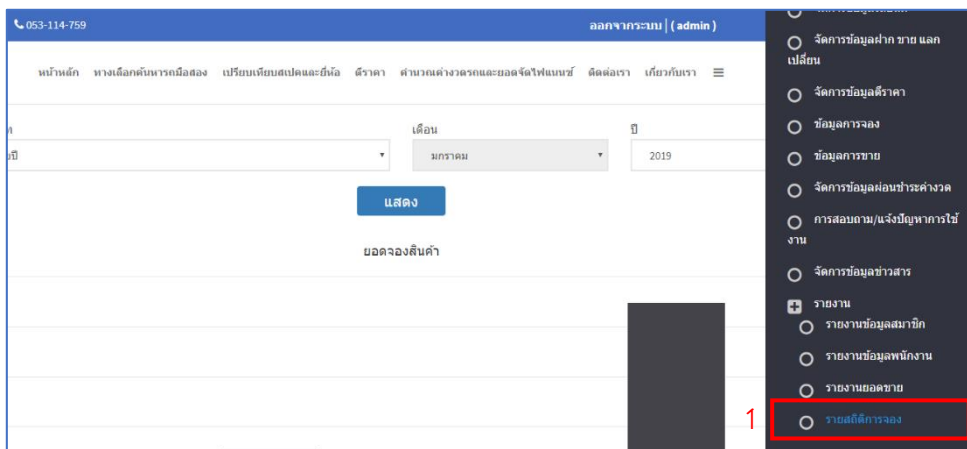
053-114-759

ออกจากระบบ | ( admin )

หน้าหลัก หาเลือกค้นหารถมือสอง เปรียบเทียบสเปคและยี่ห้อ ดีราคา คำนวณค่างวดรถและยอดจัดไฟแนนซ์ ติดต่อเรา เกี่ยวกับเรา ≡

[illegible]

เดือน

ปี

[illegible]ปี

มกราคม

2019

แสดง

ยอดจองสินค้า

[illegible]

จัดการข้อมูลฝาก ขาย แลกเปลี่ยน

จัดการข้อมูลตีราคา

ข้อมูลการจอง

ข้อมูลการขาย

จัดการข้อมูลผ่อนชำระค่างวด

การสอบถาม/แจ้งปัญหาการใช้งาน

จัดการข้อมูลข่าวสาร

รายงาน

รายงานข้อมูลสมาชิก

รายงานข้อมูลพนักงาน

รายงานยอดขาย

1

รายสถิติการจอง